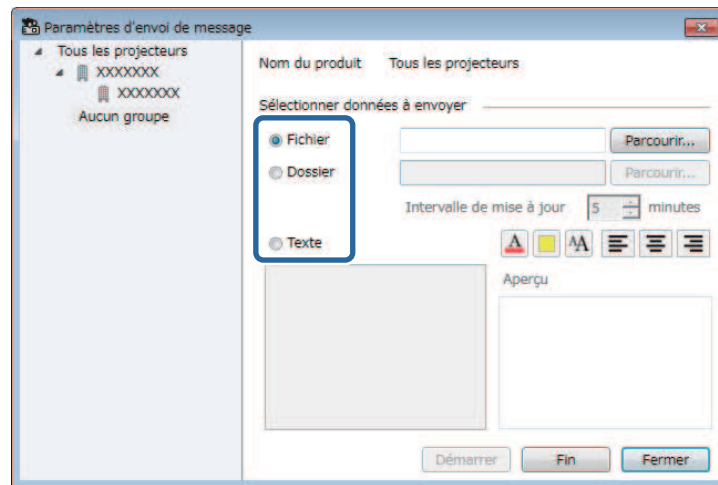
Paramètres d'envoi de message

Tous les projecteurs
XXXXXXX
XXXXXXX
Aucun groupe

Nom du produit Tous les projecteurs

Sélectionner données à envoyer

Fichier
Parcourir...
Dossier
Parcourir...
Intervalle de mise à jour 5 minutes
Texte
A AA

Aperçu

Démarrer Fin Fermer